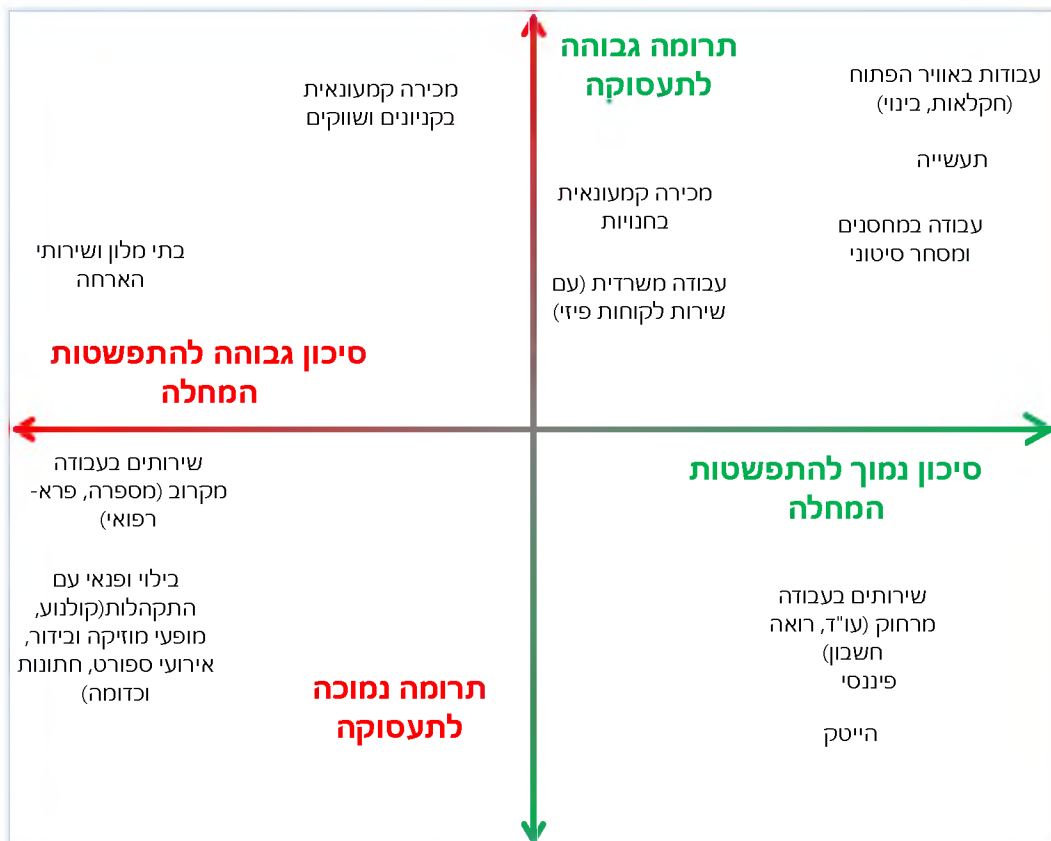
תרומה גבוהה לתעסוקה

מכירה קמעונאית בקניונים ושווקים

עבודות באוויר הפתוח (חקלאות, בינוי)

תעשייה

מכירה קמעונאית בחנויות

עבודה במחסנים ומסחר סיטוני

בתי מלון ושירותי הארחה

עבודה משרדית (עם שירות לקוחות פיזי)

סיכון גבוהה להתפשטות המחלה

שירותים בעבודה מקרוב (מספרה, פרא-רפואי)

סיכון נמוך להתפשטות המחלה

בילוי ופנאי עם התקהלות(קולנוע, מופעי מוזיקה ובידור, אירועי ספורט, חתונות וכדומה)

שירותים בעבודה מרחוק (עו"ד, רואה חשבון)

פיננסי

תרומה נמוכה לתעסוקה

הייטק